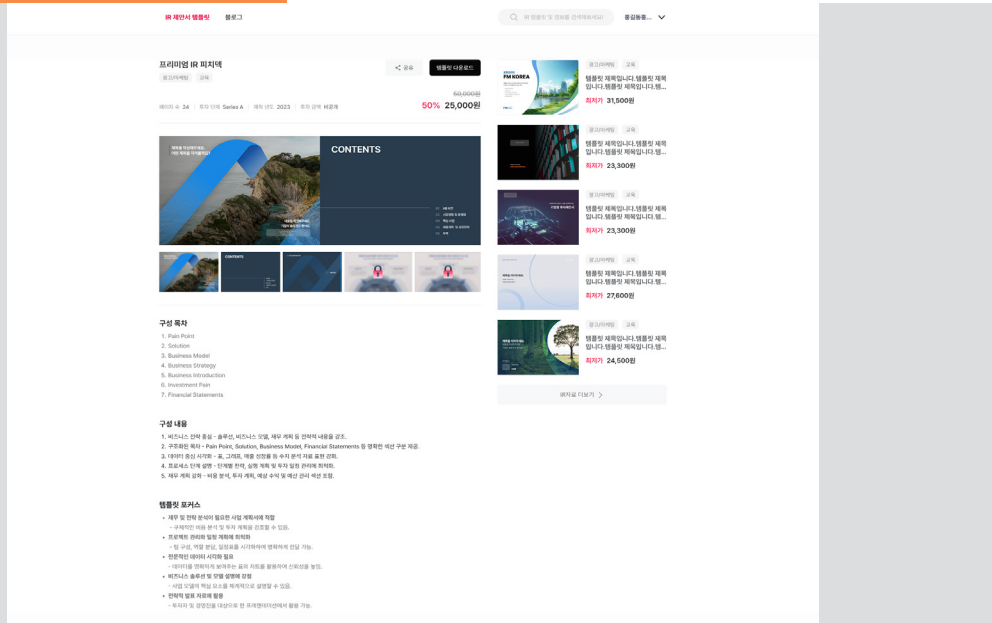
IR 제안서 템플릿 블로그

IR 템플릿 및 견본을 검색해보세요!

홍길동풀...

프리미엄 IR 피치덱

광고/마케팅 교육

공유

템플릿 다운로드

페이지 수 24 | 투자 단계 Series A | 제작 년도 2023 | 투자 금액 비공개

50,000원

50% 25,000원

CONTENTS

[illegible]

CONTENTS

구성 목차

1. Pain Point
2. Solution
3. Business Model
4. Business Strategy
5. Business Introduction
6. Investment Pain
7. Financial Statements

구성 내용

1. 비즈니스 전략 중심 - 솔루션, 비즈니스 모델, 재무 계획 등 전략적 내용을 강조.
2. 구조화된 목차 - Pain Point, Solution, Business Model, Financial Statements 등 명확한 섹션 구분 제공.
3. 데이터 중심 시각화 - 표, 그래프, 매출 성장률 등 수치 분석 자료 표현 강화.
4. 프로세스 단계 설명 - 단계별 전략, 실행 계획 및 투자 일정 관리에 최적화.
5. 재무 계획 강화 - 비용 분석, 투자 계획, 예상 수익 및 예산 관리 섹션 포함.

템플릿 포커스

• 재무 및 전략 분석이 필요한 사업 계획서에 적합
- 구체적인 비용 분석 및 투자 계획을 강조할 수 있음.
• 프로젝트 관리와 일정 계획에 최적화
- 팀 구성, 역할 분담, 일정표를 시각화하여 명확하게 전달 가능.
• 전문적인 데이터 시각화 필요
- 데이터를 명확하게 보여주는 표와 차트를 활용하여 신뢰성을 높임.
• 비즈니스 솔루션 및 모델 설명에 강점
- 사업 모델과 핵심 요소를 체계적으로 설명할 수 있음.
• 전략적 발표 자료에 활용
- 투자자 및 경영진을 대상으로 한 프레젠테이션에서 활용 가능.

FM KOREA

광고/마케팅 교육
템플릿 제목입니다.템플릿 제목입니다.템플릿 제목입니다.템...
최저가 31,500원

광고/마케팅 교육
템플릿 제목입니다.템플릿 제목입니다.템플릿 제목입니다.템...
최저가 23,300원

광고/마케팅 교육
템플릿 제목입니다.템플릿 제목입니다.템플릿 제목입니다.템...
최저가 23,300원

광고/마케팅 교육
템플릿 제목입니다.템플릿 제목입니다.템플릿 제목입니다.템...
최저가 27,600원

광고/마케팅 교육
템플릿 제목입니다.템플릿 제목입니다.템플릿 제목입니다.템...
최저가 24,500원

템플릿 더보기 >